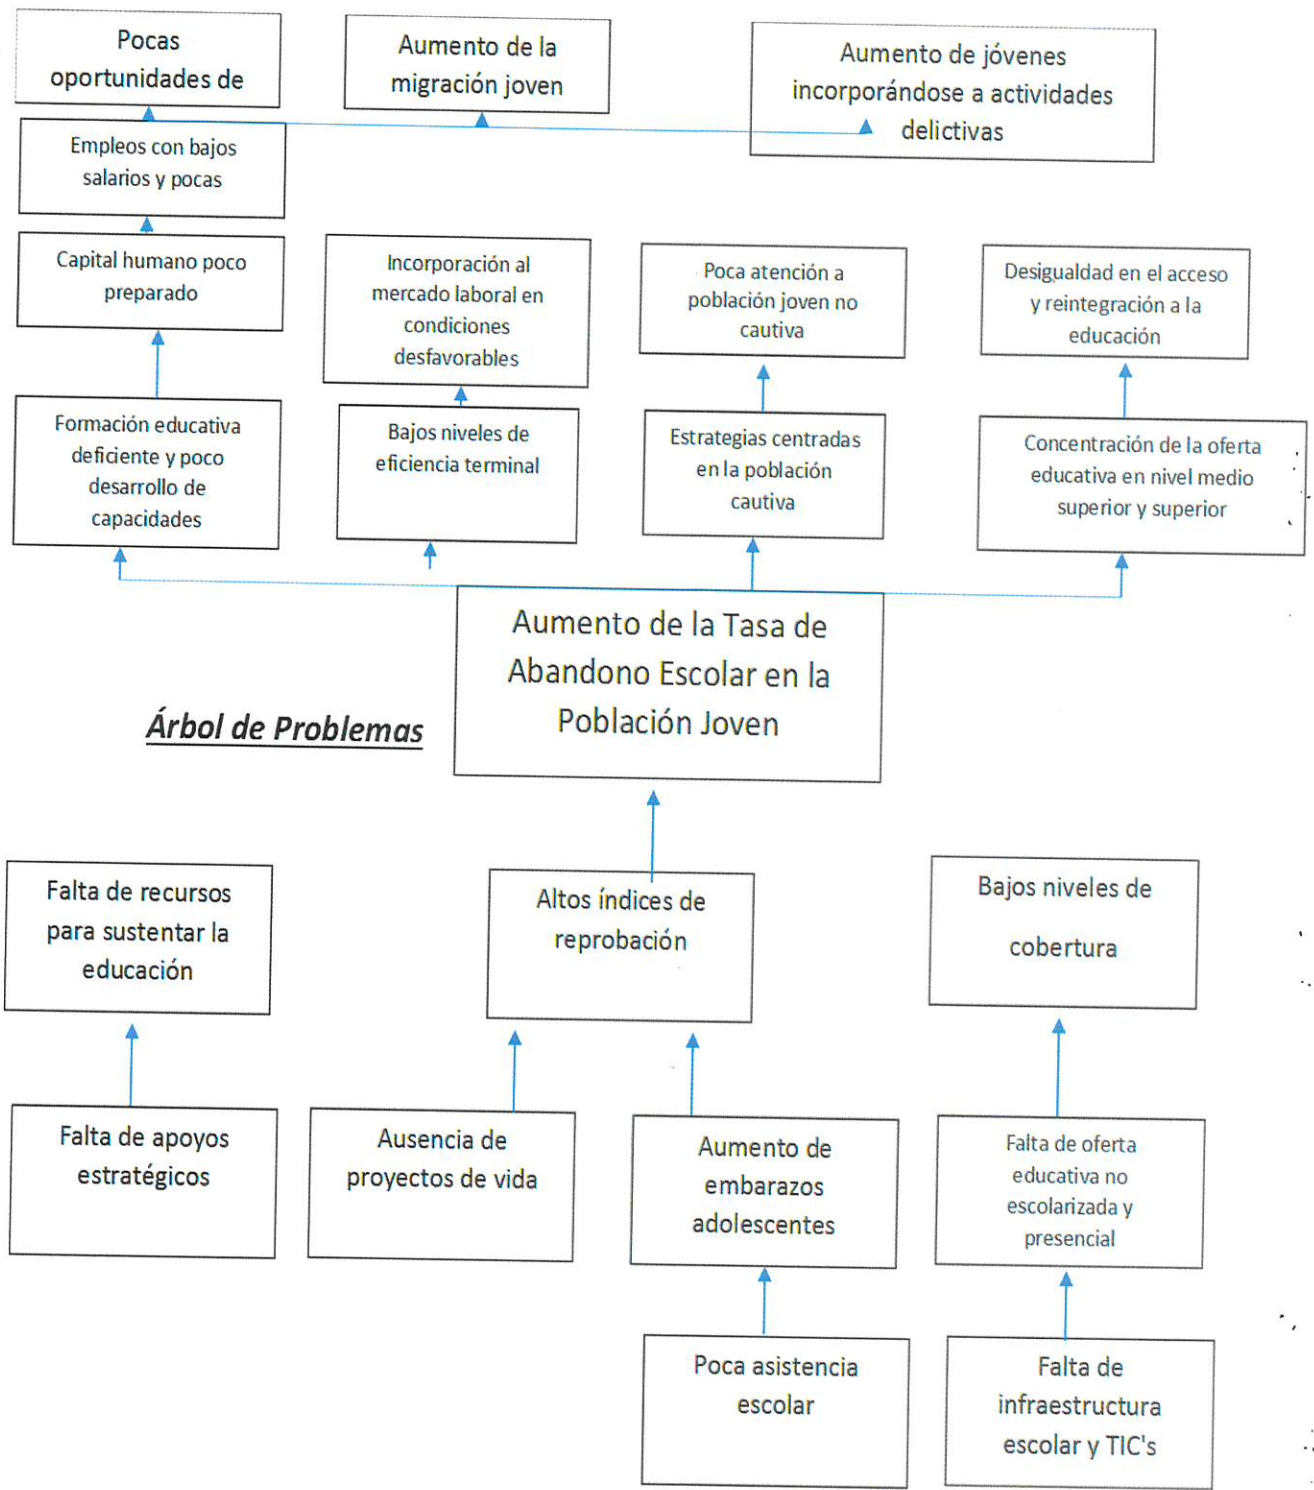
Pocas oportunidades de

Aumento de la migración joven

Aumento de jóvenes incorporándose a actividades delictivas

Empleos con bajos salarios y pocas

Capital humano poco preparado

Incorporación al mercado laboral en condiciones desfavorables

Poca atención a población joven no cautiva

Desigualdad en el acceso y reintegración a la educación

Formación educativa deficiente y poco desarrollo de capacidades

Bajos niveles de eficiencia terminal

Estrategias centradas en la población cautiva

Concentración de la oferta educativa en nivel medio superior y superior

Aumento de la Tasa de Abandono Escolar en la Población Joven

Árbol de Problemas

Falta de recursos para sustentar la educación

Altos índices de reprobación

Bajos niveles de cobertura

Falta de apoyos estratégicos

Ausencia de proyectos de vida

Aumento de embarazos adolescentes

Falta de oferta educativa no escolarizada y presencial

Poca asistencia escolar

Falta de infraestructura escolar y TIC's